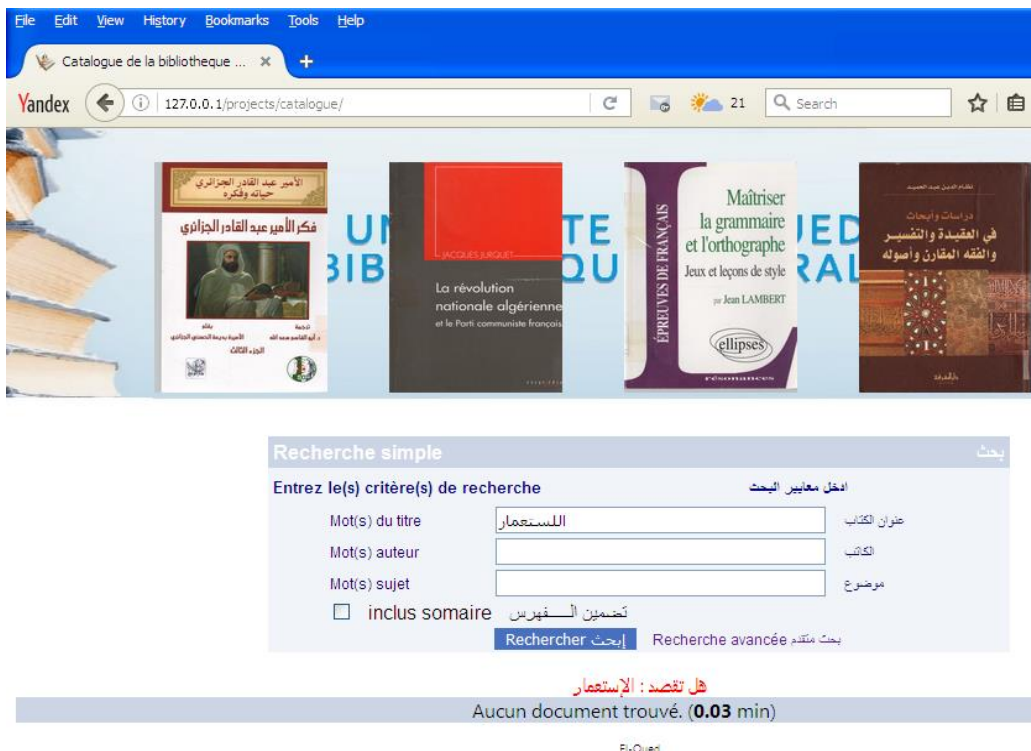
File Edit View History Bookmarks Tools Help

Catalogue de la bibliotheque ... ×

Yandex 127.0.0.1/projects/catalogue/ 21 Search

الأمير عبد القادر الجزائري حياته وفكره
فكر الأمير عبد القادر الجزائري

JACQUES JURQUET
La révolution nationale algérienne et le Parti communiste français

ÉPREUVES DE FRANÇAIS
Maîtriser la grammaire et l'orthographe
Jeux et leçons de style
par Jean LAMBERT
ellipses
résonances

دراسات وأبحاث في العقيدة والتفسير والفقه المقارن وأصوله

UN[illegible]TE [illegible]ED
BIB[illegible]QU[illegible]RAL

Recherche simple بحث

Entrez le(s) critère(s) de recherche ادخل معايير البحث

Mot(s) du titre اللستعمار عنوان الكتاب

Mot(s) auteur الكاتب

Mot(s) sujet موضوع

☐ inclus somaire تضمين الفهرس

Rechercher إبحث Recherche avancée بحث متقدم

هل تقصد : الإستعمار

Aucun document trouvé. (**0.03** min)

El-Oued